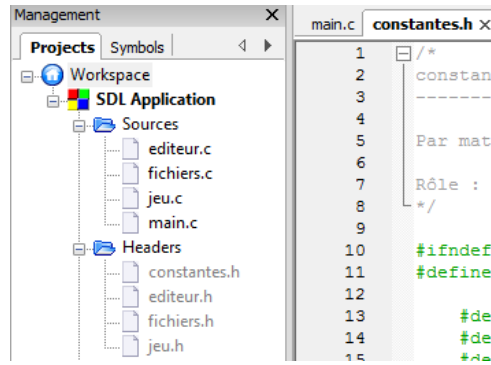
Management ×

Projects Symbols

Workspace
SDL Application
Sources
editeur.c
fichiers.c
jeu.c
main.c
Headers
constantes.h
editeur.h
fichiers.h
jeu.h

main.c constantes.h ×

1 /*
2 constan
3 -------
4
5 Par mat
6
7 Rôle :
8 */
9
10 #ifndef
11 #define
12
13 #de
14 #de
15 #de